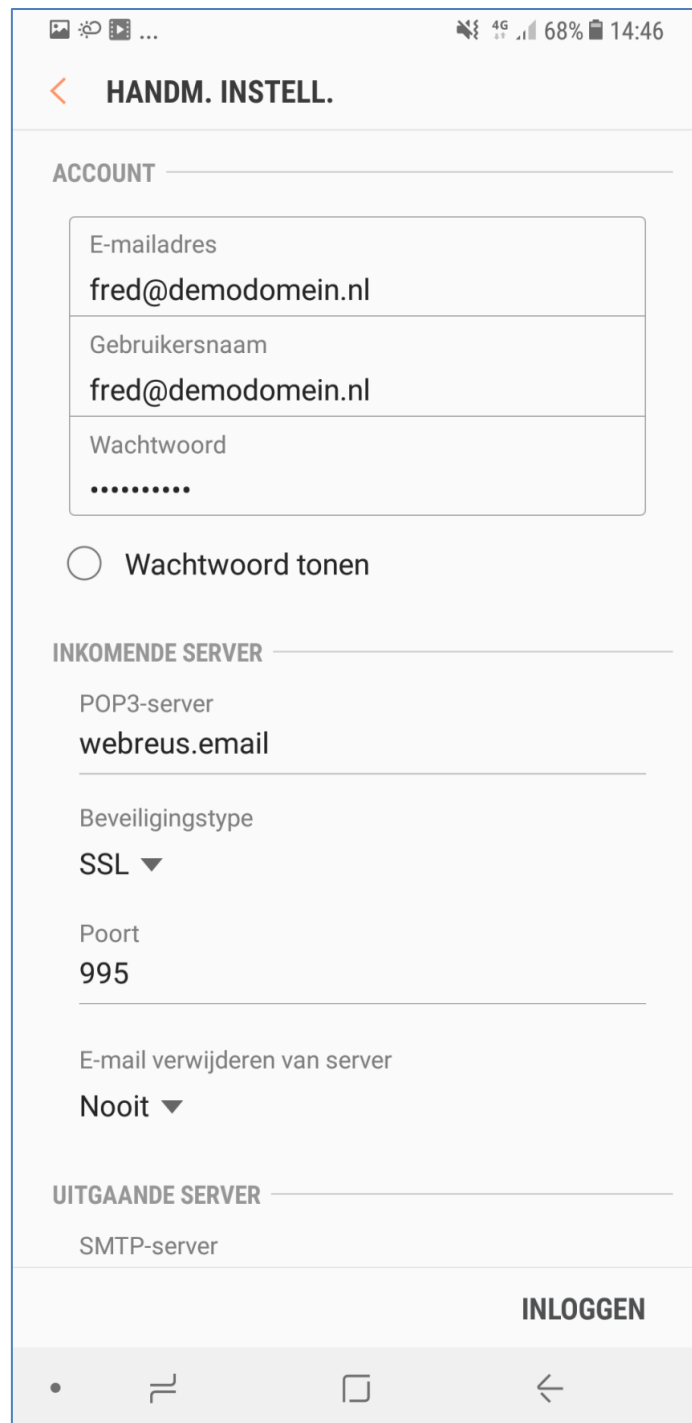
... 4G 68% 14:46

HANDM. INSTELL.

ACCOUNT

E-mailadres
fred@demodomein.nl

Gebruikersnaam
fred@demodomein.nl

Wachtwoord
••••••••••

Wachtwoord tonen

INKOMENDE SERVER

POP3-server
webreus.email

Beveiligingstype
SSL

Poort
995

E-mail verwijderen van server
Nooit

UITGAANDE SERVER

SMTP-server

INLOGGEN